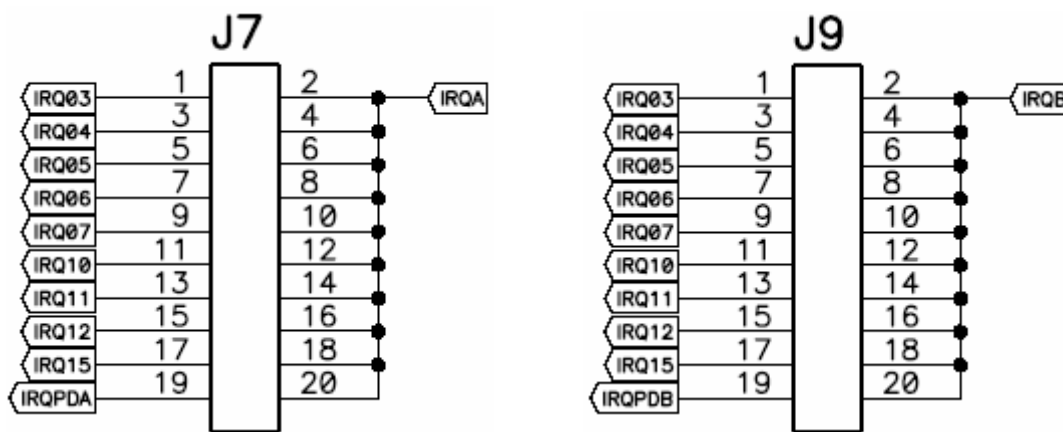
J7

IRQ03 1 2 IRQA
IRQ04 3 4
IRQ05 5 6
IRQ06 7 8
IRQ07 9 10
IRQ10 11 12
IRQ11 13 14
IRQ12 15 16
IRQ15 17 18
IRQPDA 19 20

J9

IRQ03 1 2 IRQB
IRQ04 3 4
IRQ05 5 6
IRQ06 7 8
IRQ07 9 10
IRQ10 11 12
IRQ11 13 14
IRQ12 15 16
IRQ15 17 18
IRQPDB 19 20